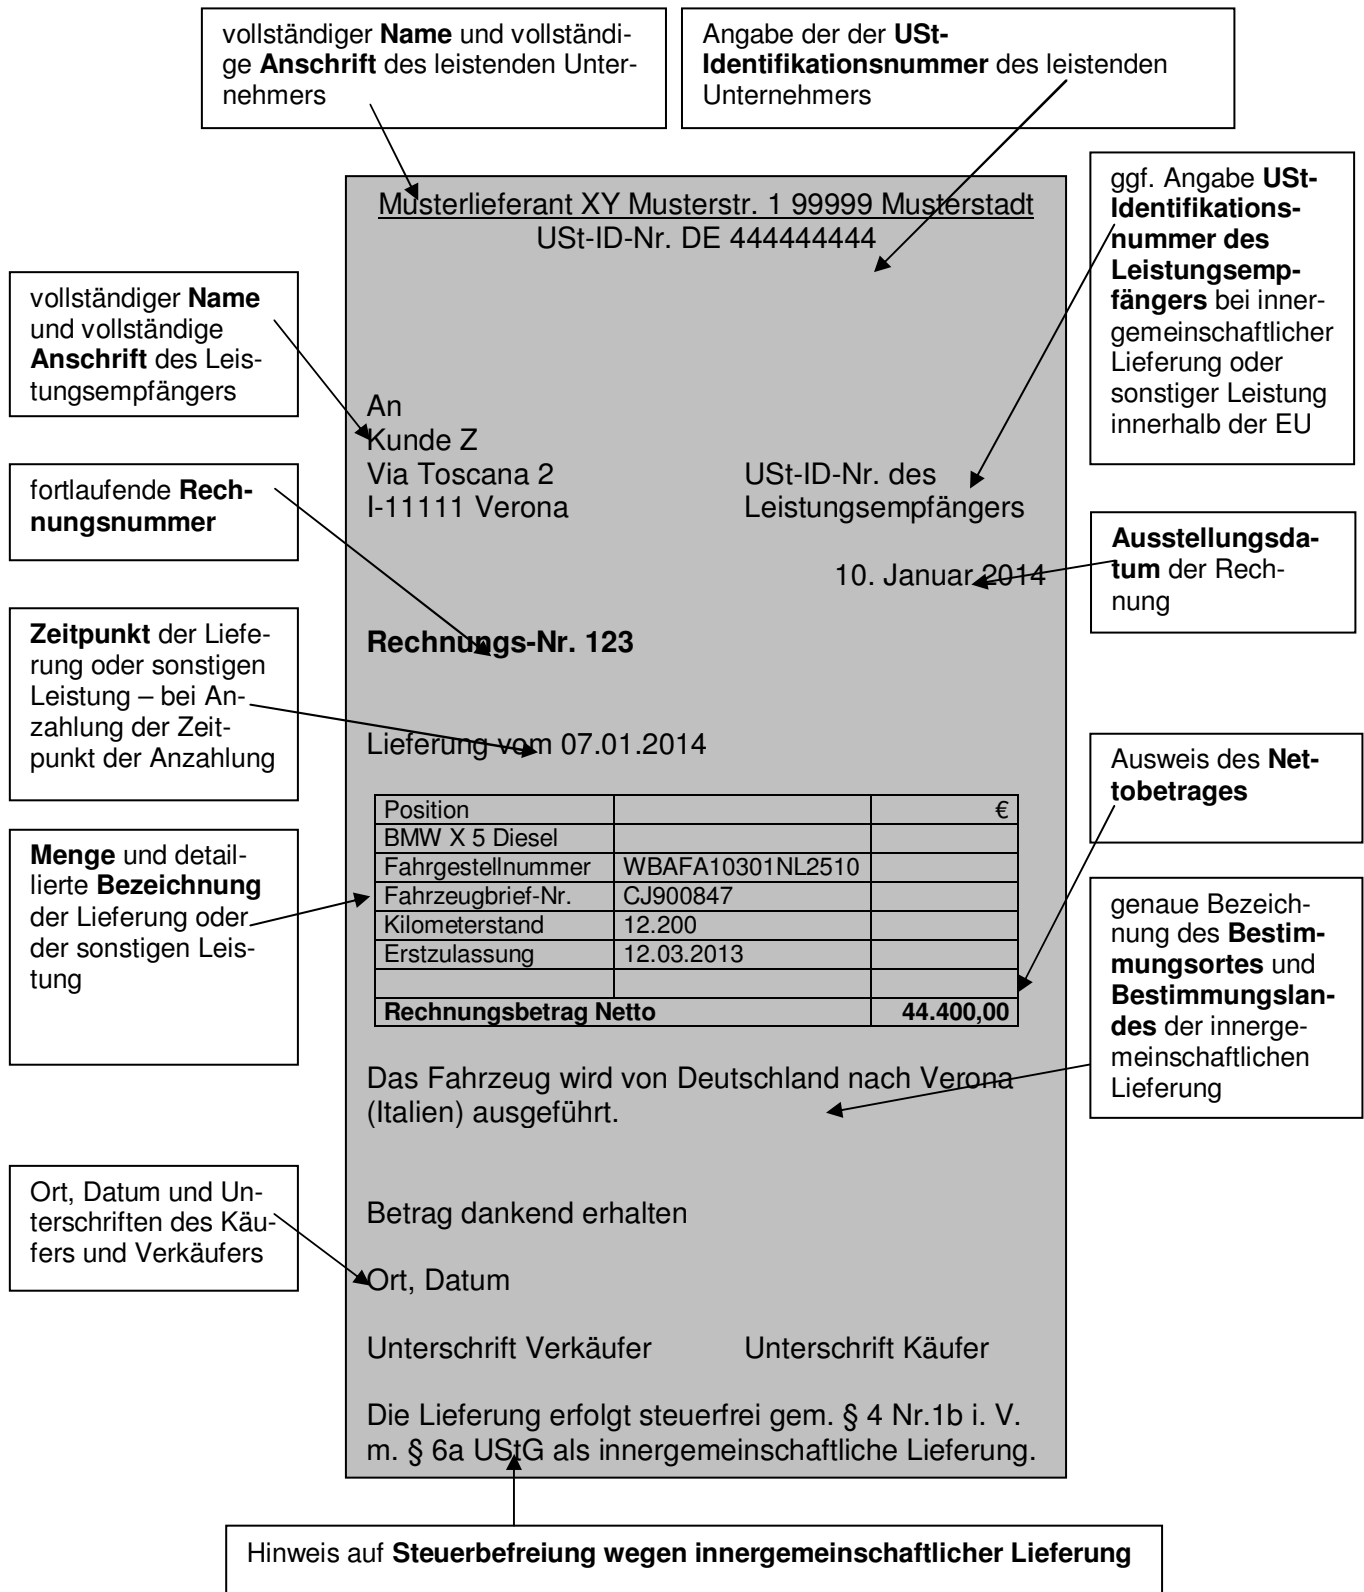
vollständiger Name und vollständige Anschrift des leistenden Unternehmers

Angabe der der USt-Identifikationsnummer des leistenden Unternehmers

Musterlieferant XY Musterstr. 1 99999 Musterstadt
USt-ID-Nr. DE 444444444

ggf. Angabe USt-Identifikationsnummer des Leistungsempfängers bei innergemeinschaftlicher Lieferung oder sonstiger Leistung innerhalb der EU

vollständiger Name und vollständige Anschrift des Leistungsempfängers

An
Kunde Z
Via Toscana 2
I-11111 Verona

USt-ID-Nr. des Leistungsempfängers

fortlaufende Rechnungsnummer

Ausstellungsdatum der Rechnung

10. Januar 2014

Rechnungs-Nr. 123

Zeitpunkt der Lieferung oder sonstigen Leistung – bei Anzahlung der Zeitpunkt der Anzahlung

Lieferung vom 07.01.2014

Ausweis des Nettobetrages

| Position | | € |
|---|---|---|
| BMW X 5 Diesel | | |
| Fahrgestellnummer | WBAFA10301NL2510 | |
| Fahrzeugbrief-Nr. | CJ900847 | |
| Kilometerstand | 12.200 | |
| Erstzulassung | 12.03.2013 | |
| | | |
| **Rechnungsbetrag Netto** | | **44.400,00** |

Menge und detaillierte Bezeichnung der Lieferung oder der sonstigen Leistung

genaue Bezeichnung des Bestimmungsortes und Bestimmungslandes der innergemeinschaftlichen Lieferung

Das Fahrzeug wird von Deutschland nach Verona (Italien) ausgeführt.

Ort, Datum und Unterschriften des Käufers und Verkäufers

Betrag dankend erhalten

Ort, Datum

Unterschrift Verkäufer Unterschrift Käufer

Die Lieferung erfolgt steuerfrei gem. § 4 Nr.1b i. V. m. § 6a UStG als innergemeinschaftliche Lieferung.

Hinweis auf Steuerbefreiung wegen innergemeinschaftlicher Lieferung